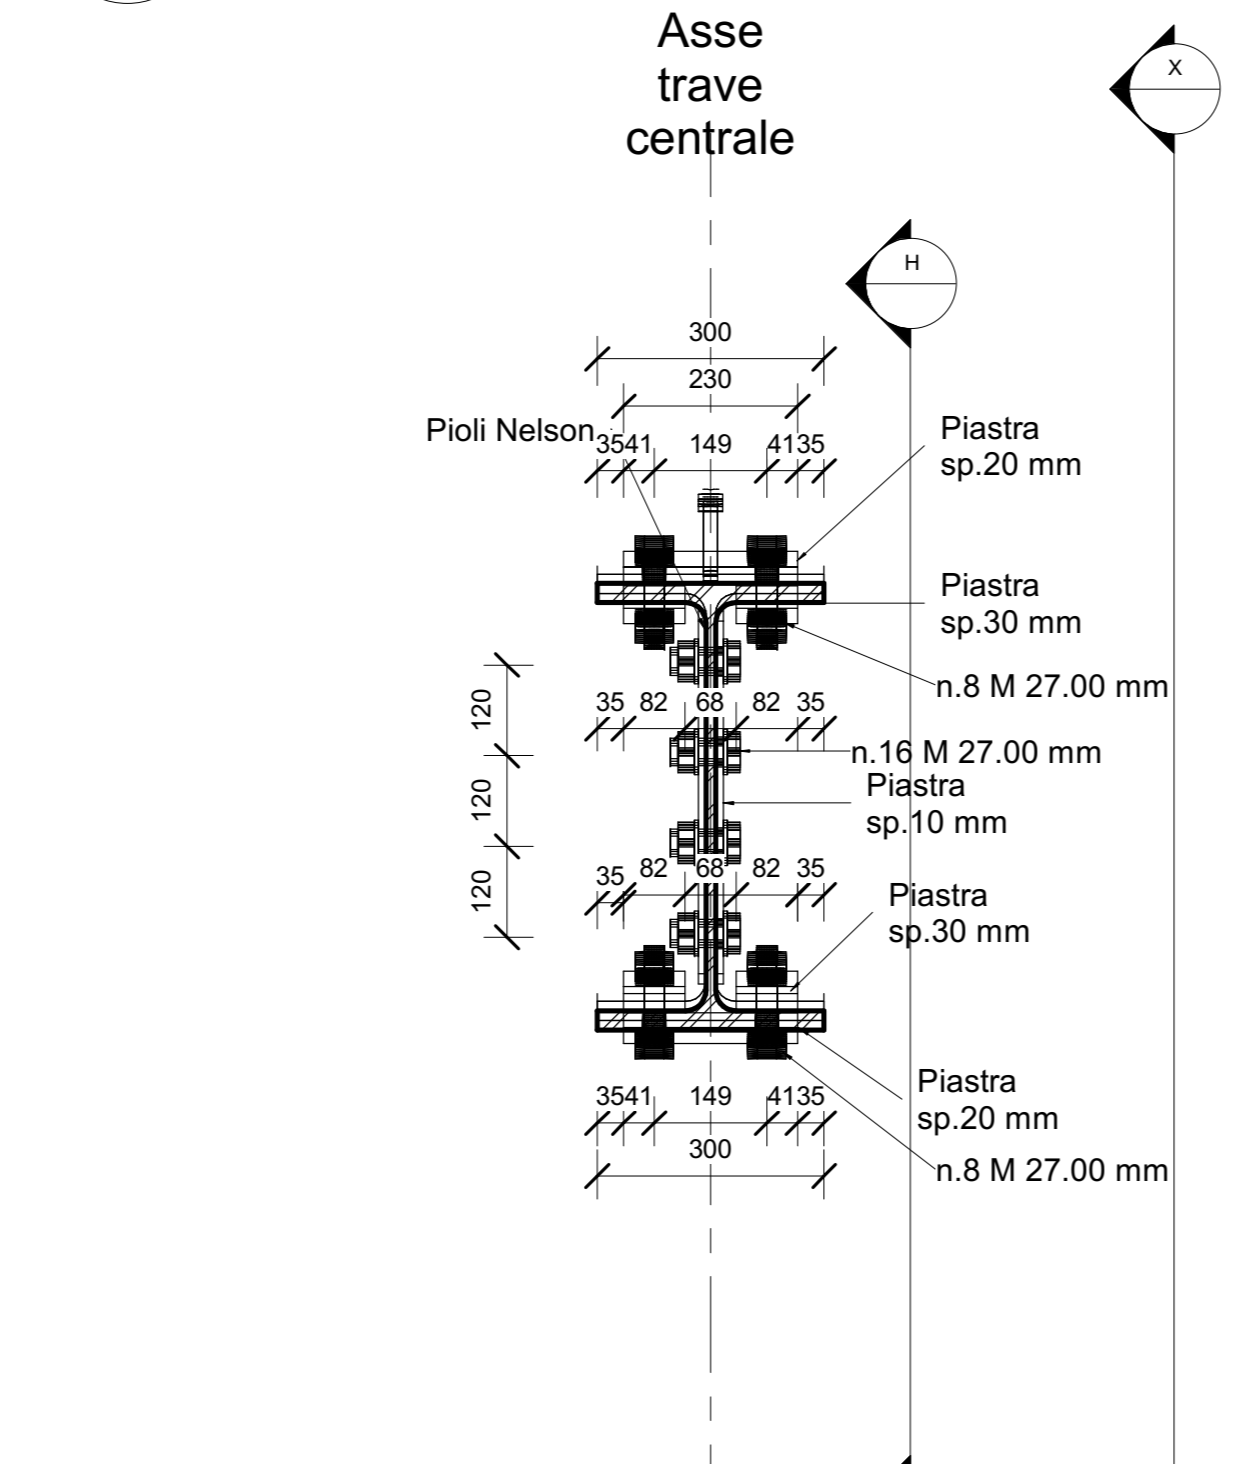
Asse trave centrale

X

H

300

230

Pioli Nelson

35 41 149 41 35

Piastra sp.20 mm

Piastra sp.30 mm

n.8 M 27.00 mm

120

120

120

35 82 68 82 35

n.16 M 27.00 mm

Piastra sp.10 mm

35 82 68 82 35

Piastra sp.30 mm

Piastra sp.20 mm

35 41 149 41 35

300

n.8 M 27.00 mm